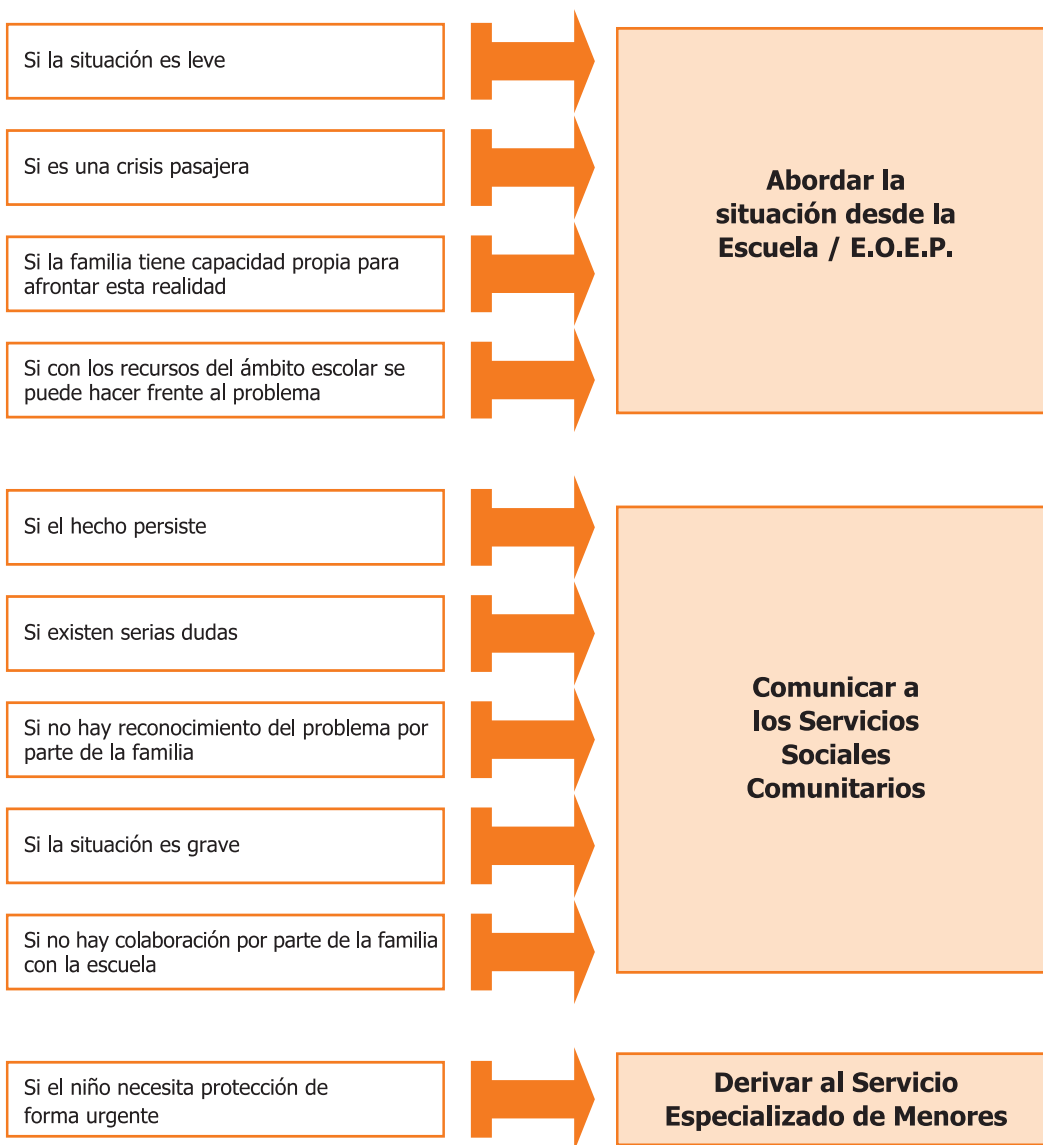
Si la situación es leve

Si es una crisis pasajera

Si la familia tiene capacidad propia para afrontar esta realidad

Si con los recursos del ámbito escolar se puede hacer frente al problema

Abordar la situación desde la Escuela / E.O.E.P.

Si el hecho persiste

Si existen serias dudas

Si no hay reconocimiento del problema por parte de la familia

Si la situación es grave

Si no hay colaboración por parte de la familia con la escuela

Comunicar a los Servicios Sociales Comunitarios

Si el niño necesita protección de forma urgente

Derivar al Servicio Especializado de Menores